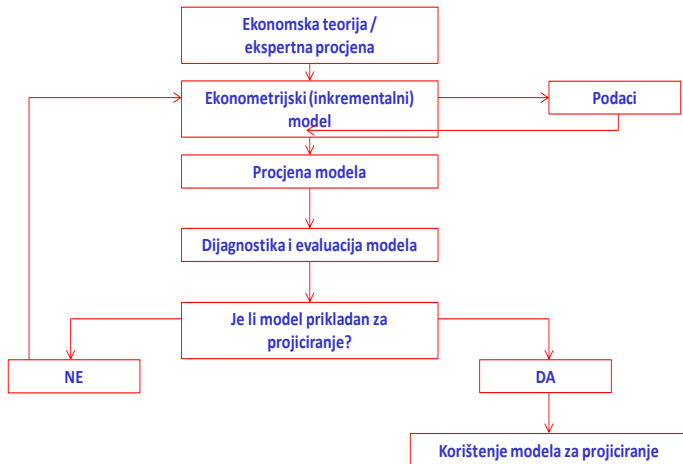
Ekonomska teorija / ekspertna procjena

Ekonometrijski (inkrementalni) model

Podaci

Procjena modela

Dijagnostika i evaluacija modela

Je li model prikladan za projiciranje?

NE

DA

Korištenje modela za projiciranje